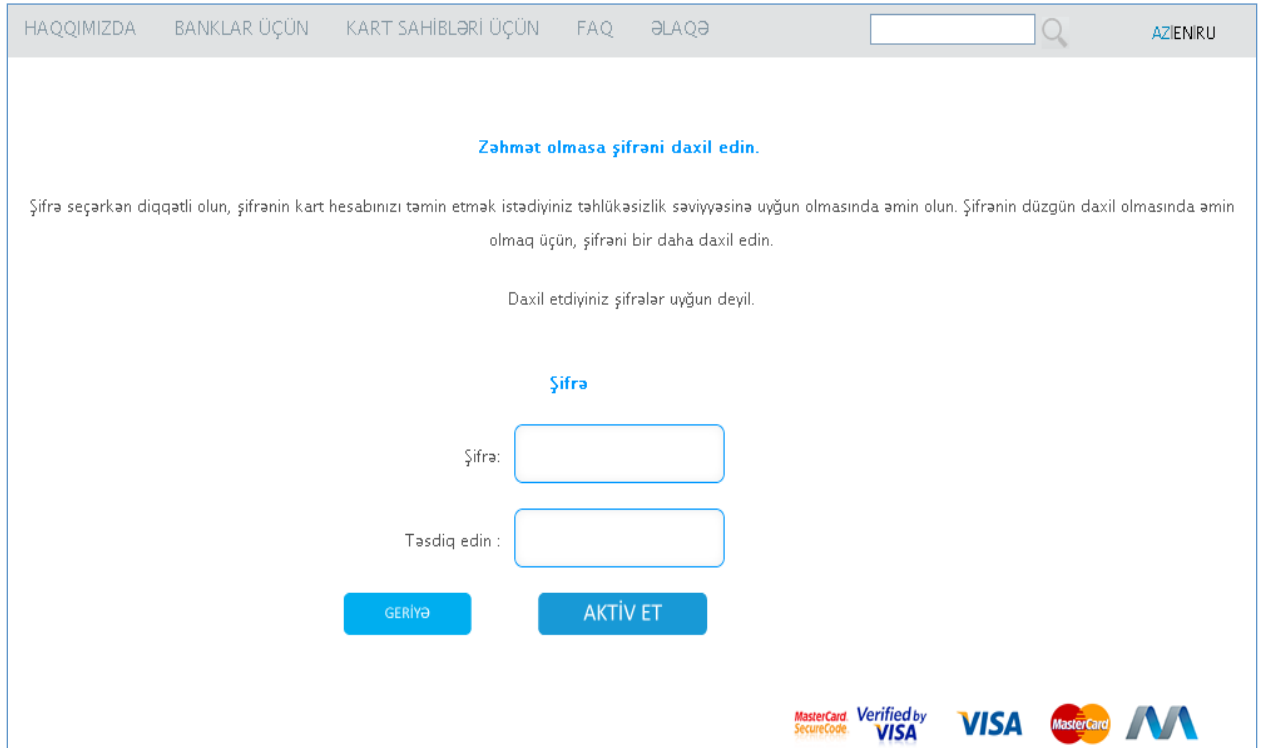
HAQQIMIZDA BANKLAR ÜÇÜN KART SAHİBLƏRİ ÜÇÜN FAQ ƏLAQƏ

AZ|EN|RU

Zəhmət olmasa şifrəni daxil edin.

Şifrə seçərkən diqqətli olun, şifrənin kart hesabınızı təmin etmək istədiyiniz təhlükəsizlik səviyyəsinə uyğun olmasında əmin olun. Şifrənin düzgün daxil olmasında əmin olmaq üçün, şifrəni bir daha daxil edin.

Daxil etdiyiniz şifrələr uyğun deyil.

Şifrə

Şifrə:

Təsdiq edin :

GERİYƏ

AKTİV ET

MasterCard SecureCode Verified by VISA VISA MasterCard